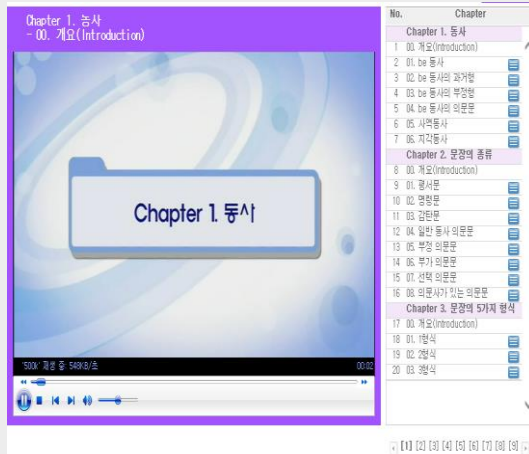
Chapter 1. 동사
- 00. 개요(Introduction)

Chapter 1. 동사

500K 재생 중: 548KB/초

00:02

| No. | Chapter |
|---|---|
| | Chapter 1. 동사 |
| 1 | 00. 개요(Introduction) |
| 2 | 01. be 동사 |
| 3 | 02. be 동사의 과거형 |
| 4 | 03. be 동사의 부정형 |
| 5 | 04. be 동사의 의문문 |
| 6 | 05. 사역동사 |
| 7 | 06. 지각동사 |
| | Chapter 2. 문장의 종류 |
| 8 | 00. 개요(Introduction) |
| 9 | 01. 평서문 |
| 10 | 02. 명령문 |
| 11 | 03. 감탄문 |
| 12 | 04. 일반 동사 의문문 |
| 13 | 05. 부정 의문문 |
| 14 | 06. 부가 의문문 |
| 15 | 07. 선택 의문문 |
| 16 | 08. 의문사가 있는 의문문 |
| | Chapter 3. 문장의 5가지 형식 |
| 17 | 00. 개요(Introduction) |
| 18 | 01. 1형식 |
| 19 | 02. 2형식 |
| 20 | 03. 3형식 |

[1] [2] [3] [4] [5] [6] [7] [8] [9]